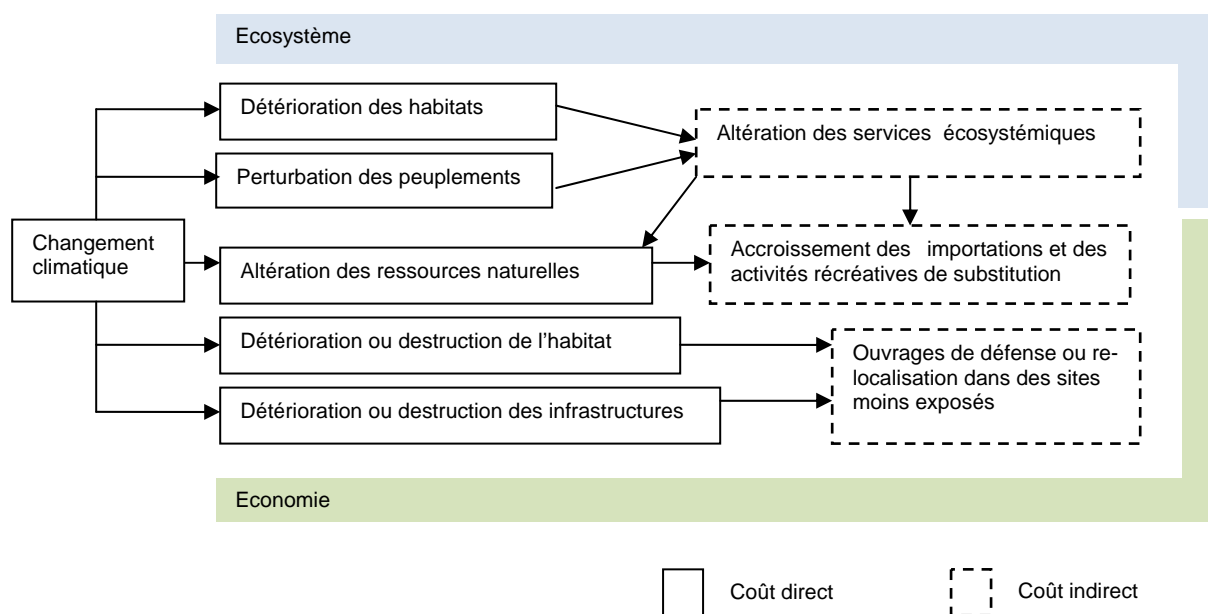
Ecosystème

Changement climatique

Détérioration des habitats

Perturbation des peuplements

Altération des services écosystémiques

Altération des ressources naturelles

Accroissement des importations et des activités récréatives de substitution

Détérioration ou destruction de l'habitat

Ouvrages de défense ou relocalisation dans des sites moins exposés

Détérioration ou destruction des infrastructures

Economie

Coût direct

Coût indirect